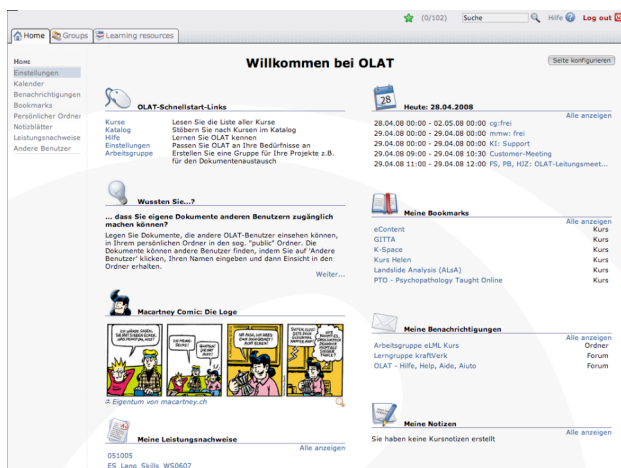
(0/102) Suche Hilfe Log out

Home Groups Learning resources

HOME
Einstellungen
Kalender
Benachrichtigungen
Bookmarks
Persönlicher Ordner
Notizblätter
Leistungsnachweise
Andere Benutzer

Willkommen bei OLAT

Seite konfigurieren

OLAT-Schnellstart-Links

| | |
|---|---|
| Kurse | Lesen Sie die Liste aller Kurse |
| Katalog | Stöbern Sie nach Kursen im Katalog |
| Hilfe | Lernen Sie OLAT kennen |
| Einstellungen | Passen Sie OLAT an Ihre Bedürfnisse an |
| Arbeitsgruppe | Erstellen Sie eine Gruppe für Ihre Projekte z.B. für den Dokumentenaustausch |

Wussten Sie...?

... dass Sie eigene Dokumente anderen Benutzern zugänglich machen können?

Legen Sie Dokumente, die andere OLAT-Benutzer einsehen können, in Ihrem persönlichen Ordner in den sog. "public" Ordner. Die Dokumente können andere Benutzer finden, indem Sie auf 'Andere Benutzer' klicken, Ihren Namen eingeben und dann Einsicht in den Ordner erhalten.

Weiter...

Macartney Comic: Die Loge

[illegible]

Eigentum von macartney.ch

Meine Leistungsnachweise

Alle anzeigen

051005
FS_Lang_Skills_WS0607

28

Heute: 28.04.2008

Alle anzeigen

28.04.08 00:00 - 02.05.08 00:00 cg:frei
29.04.08 00:00 - 29.04.08 00:00 mmw: frei
29.04.08 00:00 - 29.04.08 00:00 KI: Support
29.04.08 09:00 - 29.04.08 10:30 Customer-Meeting
29.04.08 11:00 - 29.04.08 12:00 FS, PB, HJZ: OLAT-Leitungsmeet...

Meine Bookmarks

Alle anzeigen

| | |
|---|---|
| eContent | Kurs |
| GITTA | Kurs |
| K-Space | Kurs |
| Kurs Helen | Kurs |
| Landslide Analysis (ALsA) | Kurs |
| PTD - Psychopathology Taught Online | Kurs |

Meine Benachrichtigungen

Alle anzeigen

| | |
|---|---|
| Arbeitsgruppe eLML Kurs | Ordner |
| Lerngruppe kraftVerk | Forum |
| OLAT - Hilfe, Help, Aide, Aiuto | Forum |

Meine Notizen

Alle anzeigen

Sie haben keine Kursnotizen erstellt